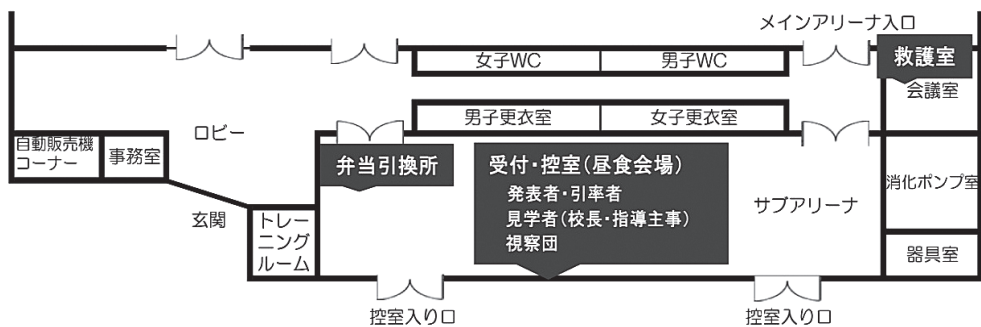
メインアリーナ入口

女子WC

男子WC

救護室

会議室

男子更衣室

女子更衣室

ロビー

自動販売機コーナー

事務室

弁当引換所

受付・控室(昼食会場)
発表者・引率者
見学者(校長・指導主事)
視察団

サブアリーナ

消化ポンプ室

玄関

トレーニングルーム

器具室

控室入り口

控室入り口